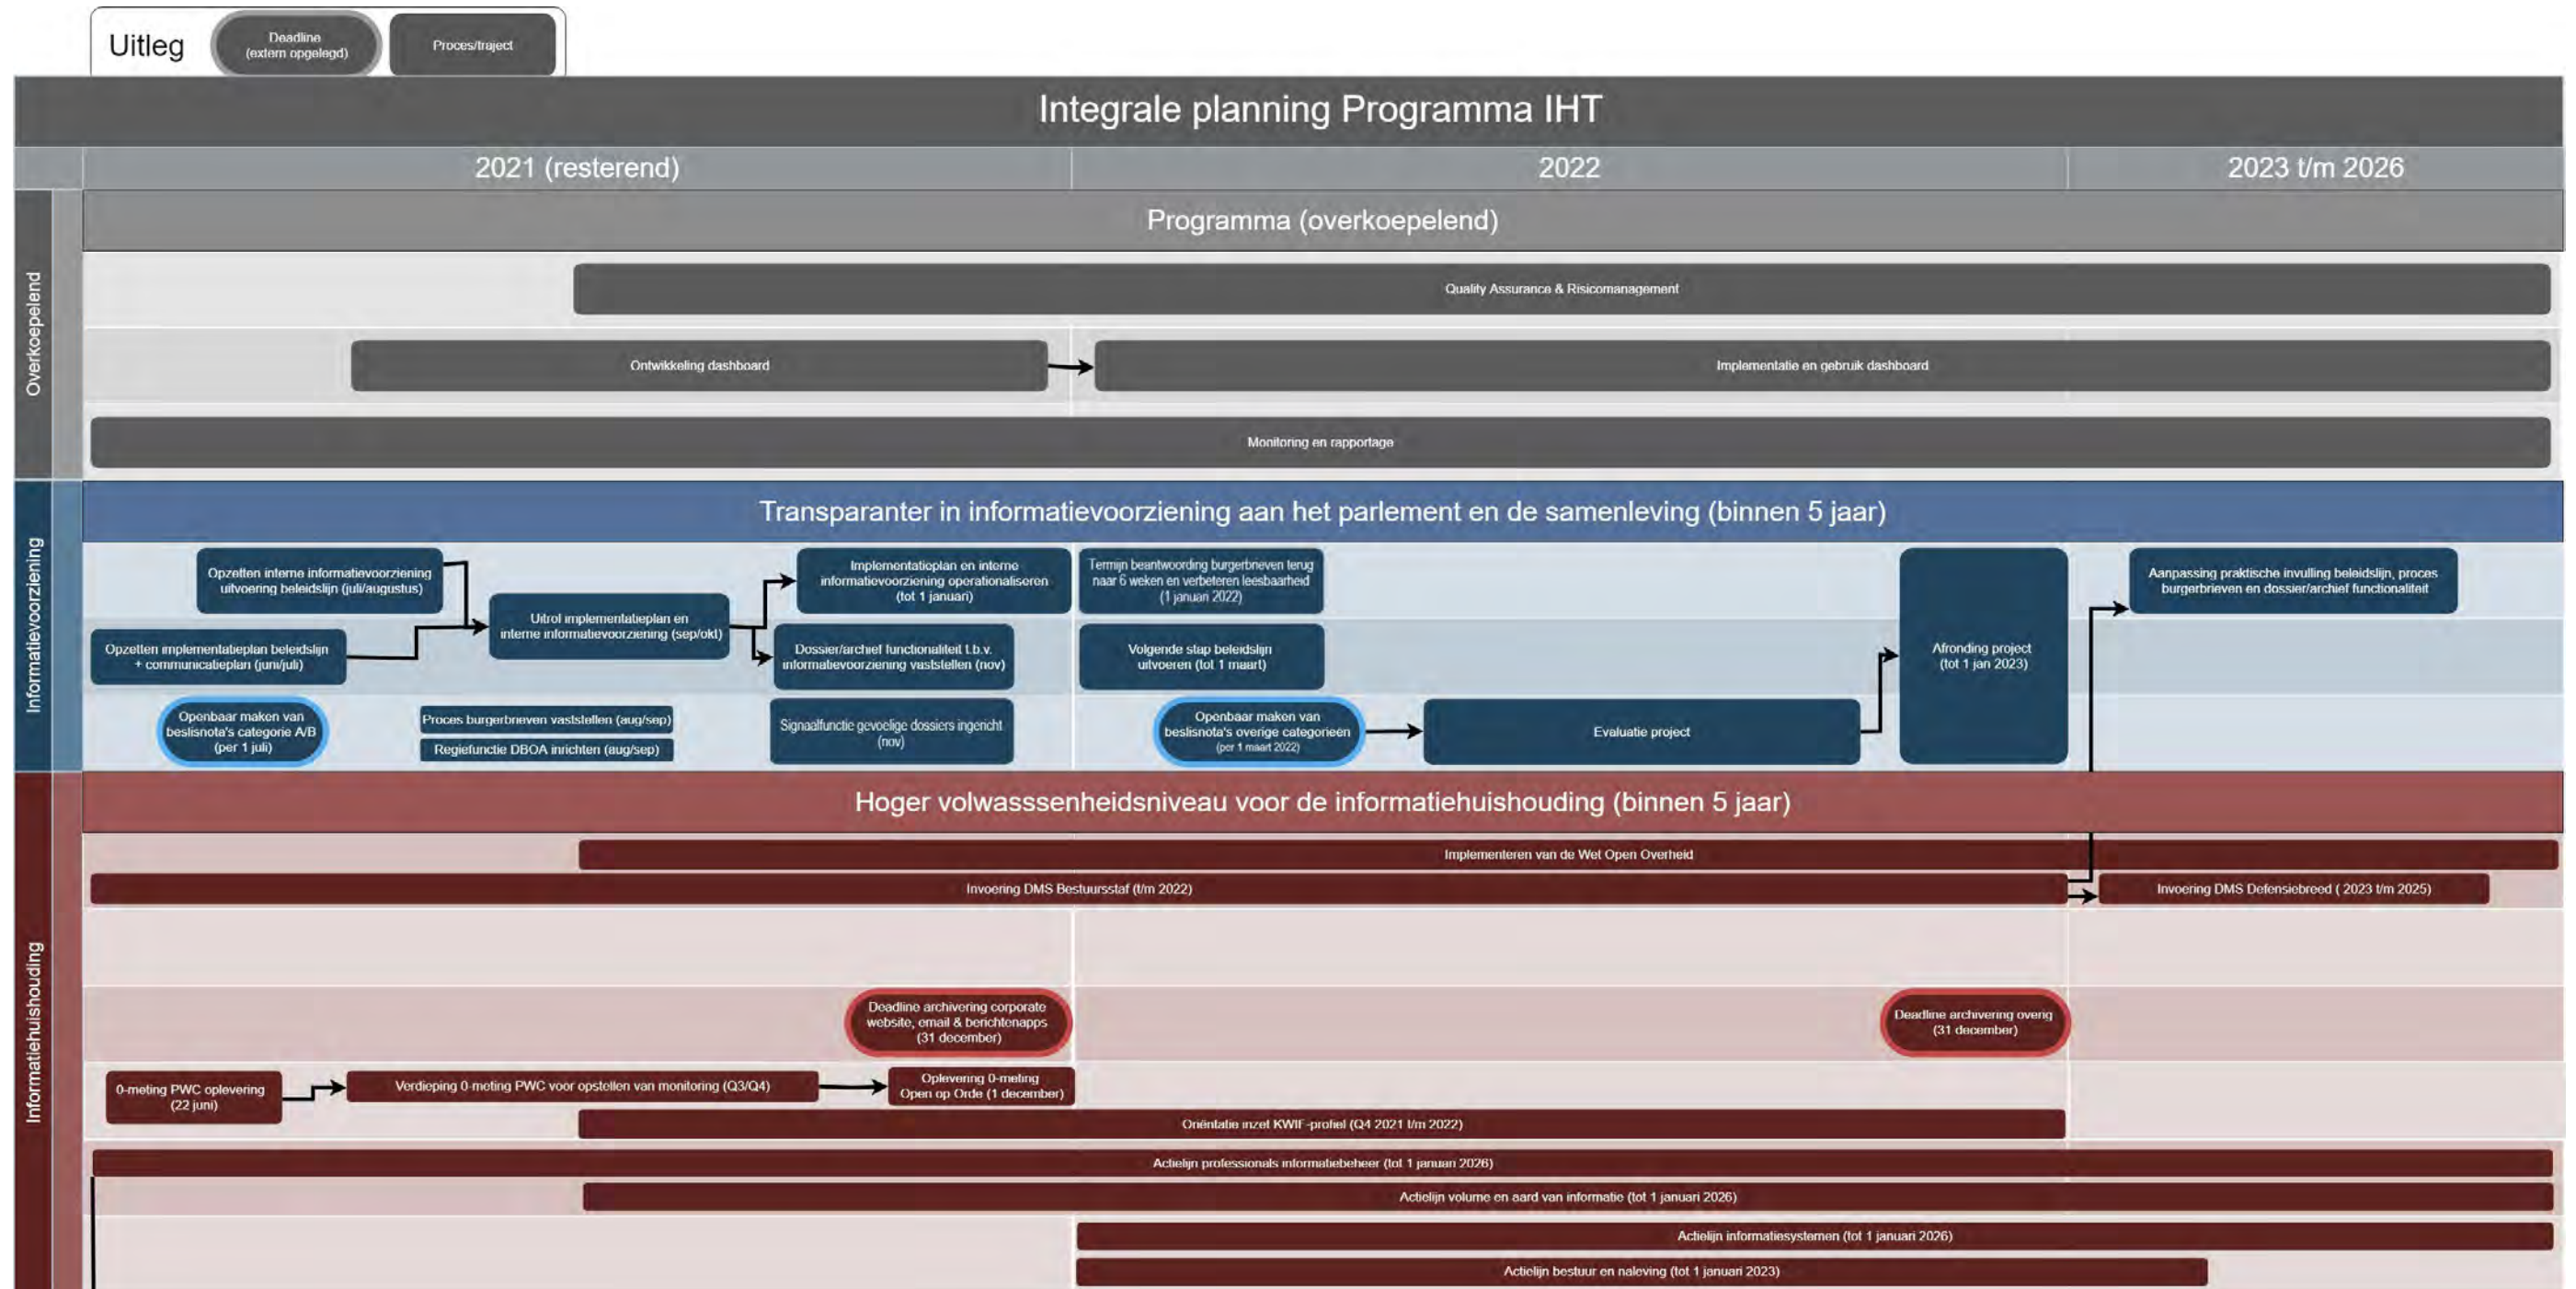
Uitleg

Deadline (extern opgelegd)

Proces/traject

Integrale planning Programma IHT

2021 (resterend)

2022

2023 t/m 2026

Overkoepelend

Programma (overkoepelend)

Quality Assurance & Risicomanagement

Ontwikkeling dashboard

Implementatie en gebruik dashboard

Monitoring en rapportage

Informatievoorziening

Transparanter in informatievoorziening aan het parlement en de samenleving (binnen 5 jaar)

Opzetten interne informatievoorziening uitvoering beleidslijn (juli/augustus)

Opzetten implementatieplan beleidslijn + communicatieplan (juni/juli)

Uitrol implementatieplan en interne informatievoorziening (sep/okt)

Implementatieplan en interne informatievoorziening operationaliseren (tot 1 januari)

Dossier/archief functionaliteit t.b.v. informatievoorziening vaststellen (nov)

Termijn beantwoording burgerbrieven terug naar 6 weken en verbeteren leesbaarheid (1 januari 2022)

Volgende stap beleidslijn uitvoeren (tot 1 maart)

Afronding project (tot 1 jan 2023)

Aanpassing praktische invulling beleidslijn, proces burgerbrieven en dossier/archief functionaliteit

Openbaar maken van beslisnota's categorie A/B (per 1 juli)

Proces burgerbrieven vaststellen (aug/sep)

Regiefunctie DBOA inrichten (aug/sep)

Signaalfunctie gevoelige dossiers ingericht (nov)

Openbaar maken van beslisnota's overige categorieën (per 1 maart 2022)

Evaluatie project

Informatiehuishouding

Hoger volwasssenheidsniveau voor de informatiehuishouding (binnen 5 jaar)

Implementeren van de Wet Open Overheid

Invoering DMS Bestuursstaf (t/m 2022)

Invoering DMS Defensiebreed ( 2023 t/m 2025)

Deadline archivering corporate website, email & berichtenapps (31 december)

Deadline archivering overig (31 december)

0-meting PWC oplevering (22 juni)

Verdieping 0-meting PWC voor opstellen van monitoring (Q3/Q4)

Oplevering 0-meting Open op Orde (1 december)

Oriëntatie inzet KWIF-profiel (Q4 2021 t/m 2022)

Actielijn professionals informatiebeheer (tot 1 januari 2026)

Actielijn volume en aard van informatie (tot 1 januari 2026)

Actielijn informatiesystemen (tot 1 januari 2026)

Actielijn bestuur en naleving (tot 1 januari 2023)